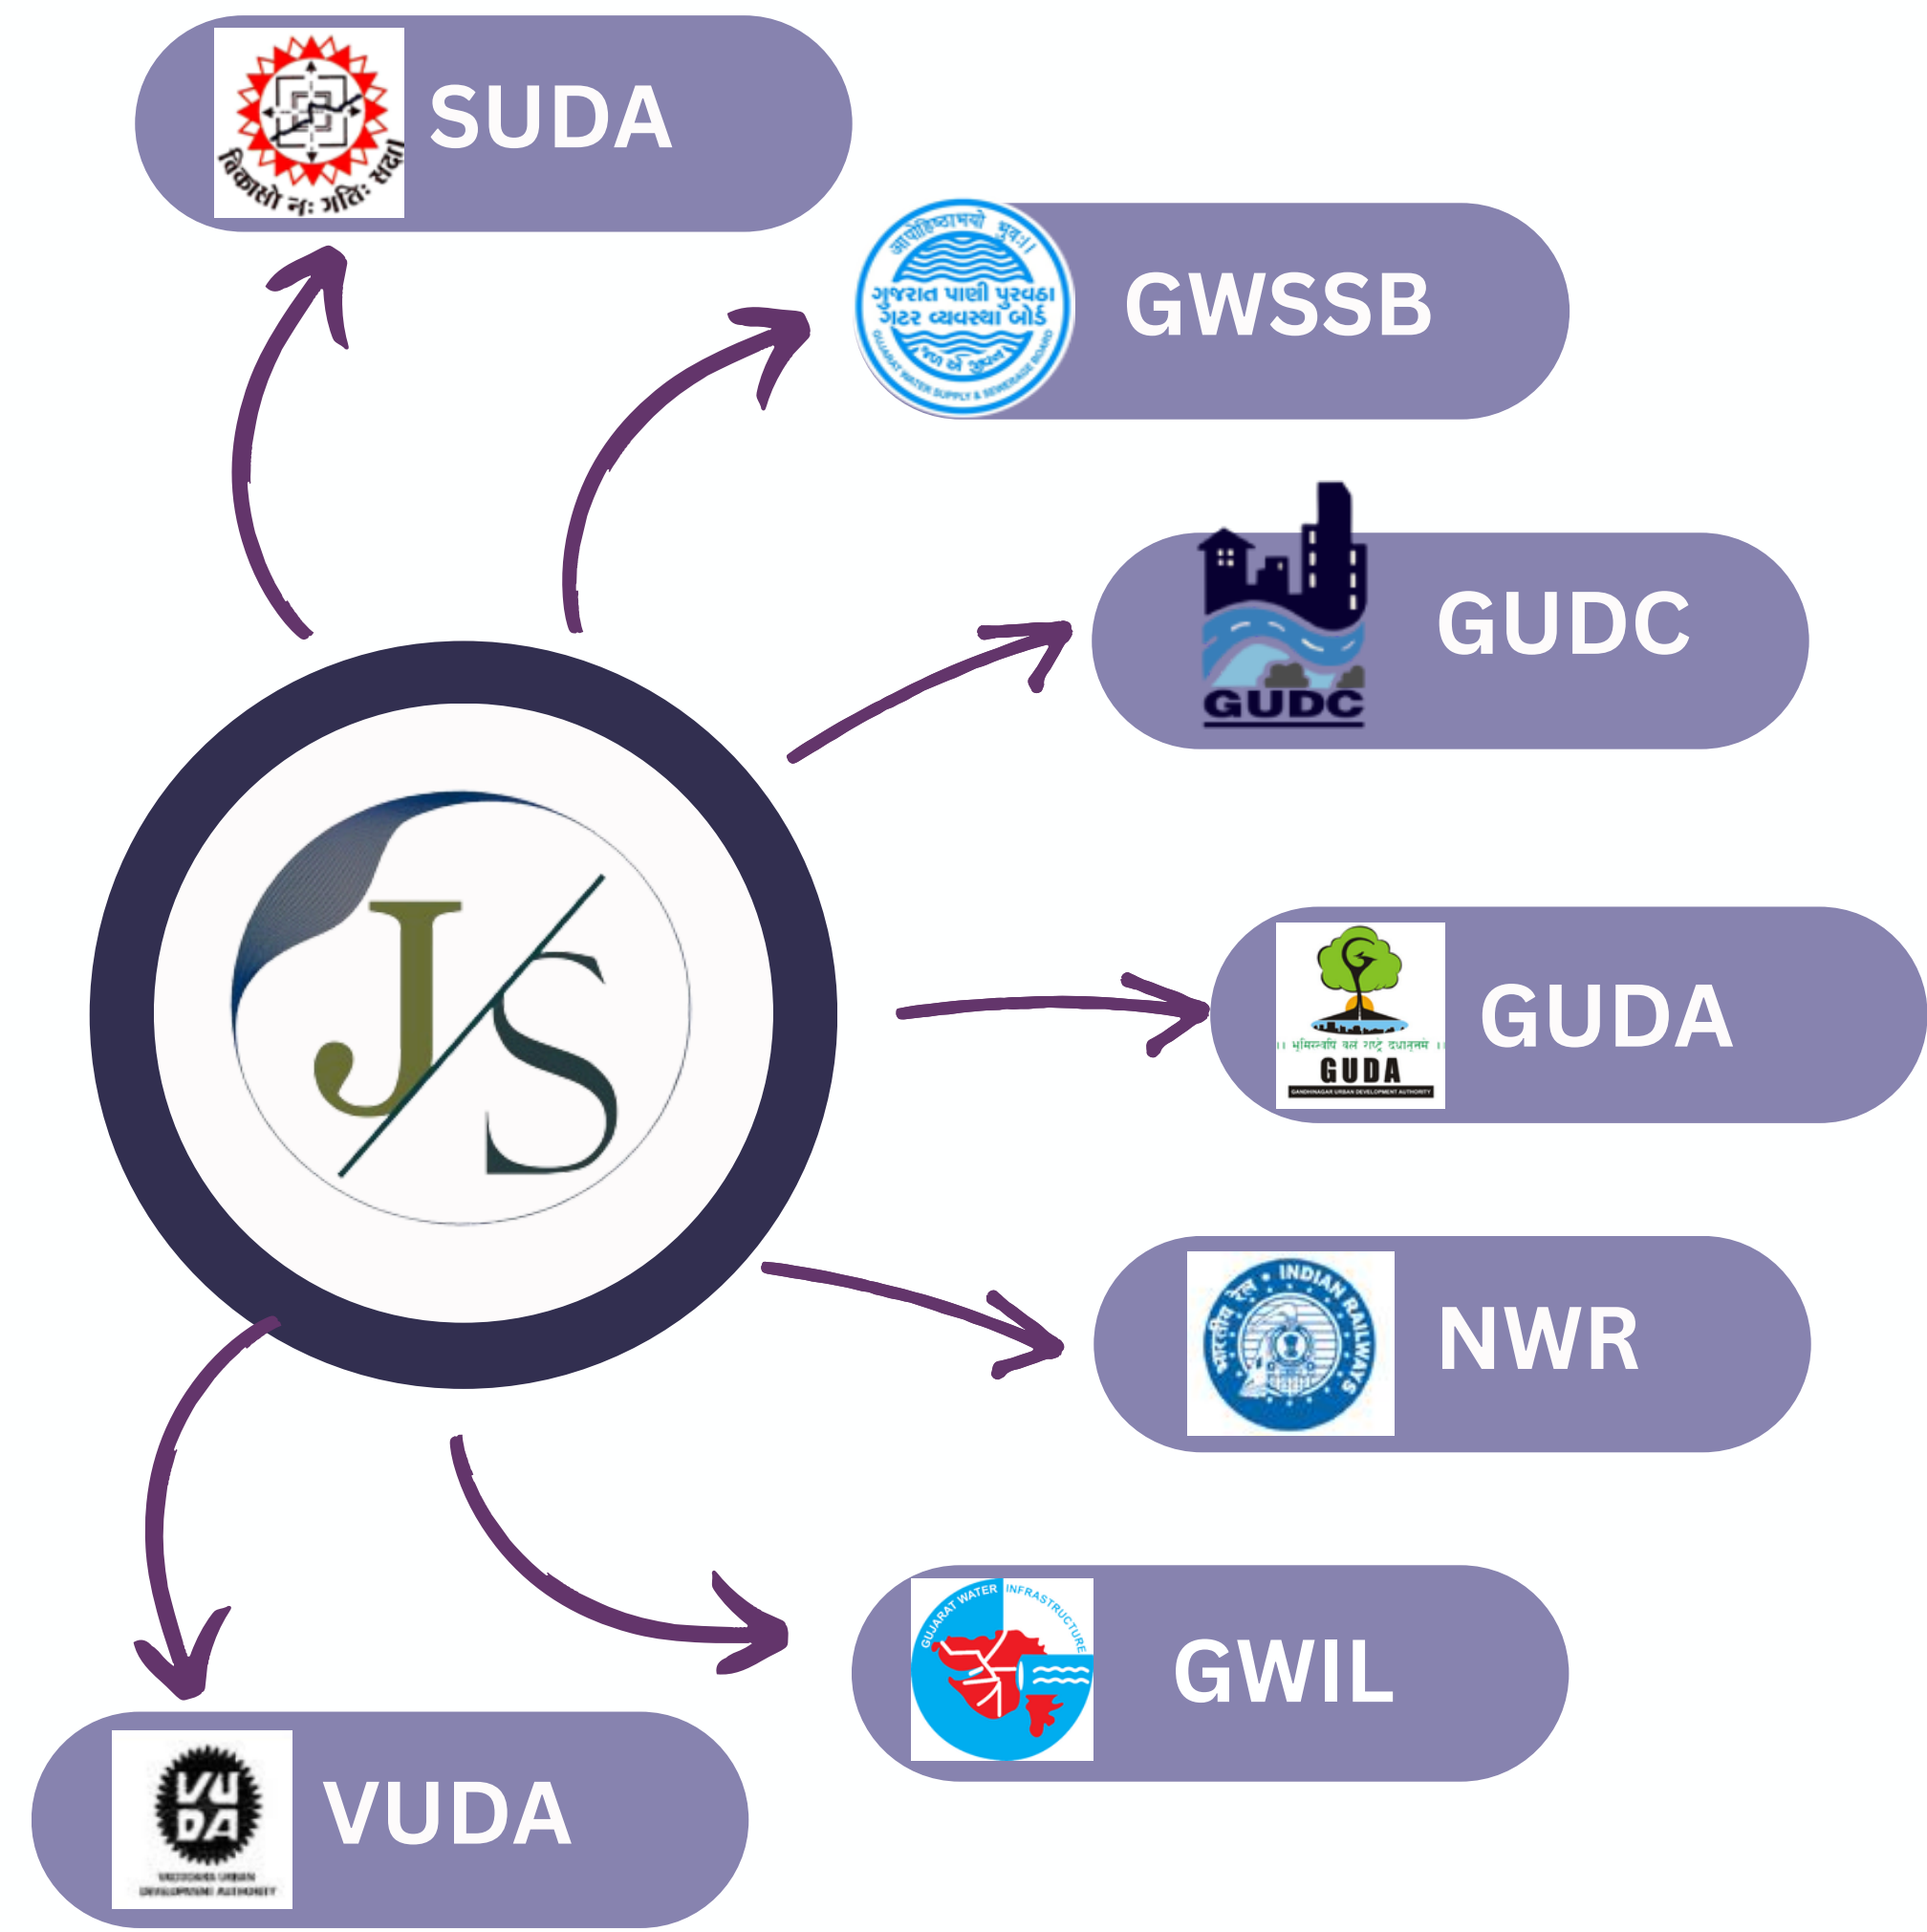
विकासो नः गतिः सदा

SUDA

આરોગ્યં સુખં ધ્રુવં
ગુજરાત પાણી પુરવઠા ગટર વ્યવસ્થા બોર્ડ
GUJARAT WATER SUPPLY & SEWERAGE BOARD

GWSSB

GUDC

GUDC

JS

भूमिरन्यं बल राष्ट्रं दधातुत्तमं
GUDA
GANDHINAGAR URBAN DEVELOPMENT AUTHORITY

GUDA

भारतीय रेल INDIAN RAILWAYS

NWR

GUJARAT WATER INFRASTRUCTURE

GWIL

VUDA
VADODARA URBAN DEVELOPMENT AUTHORITY

VUDA